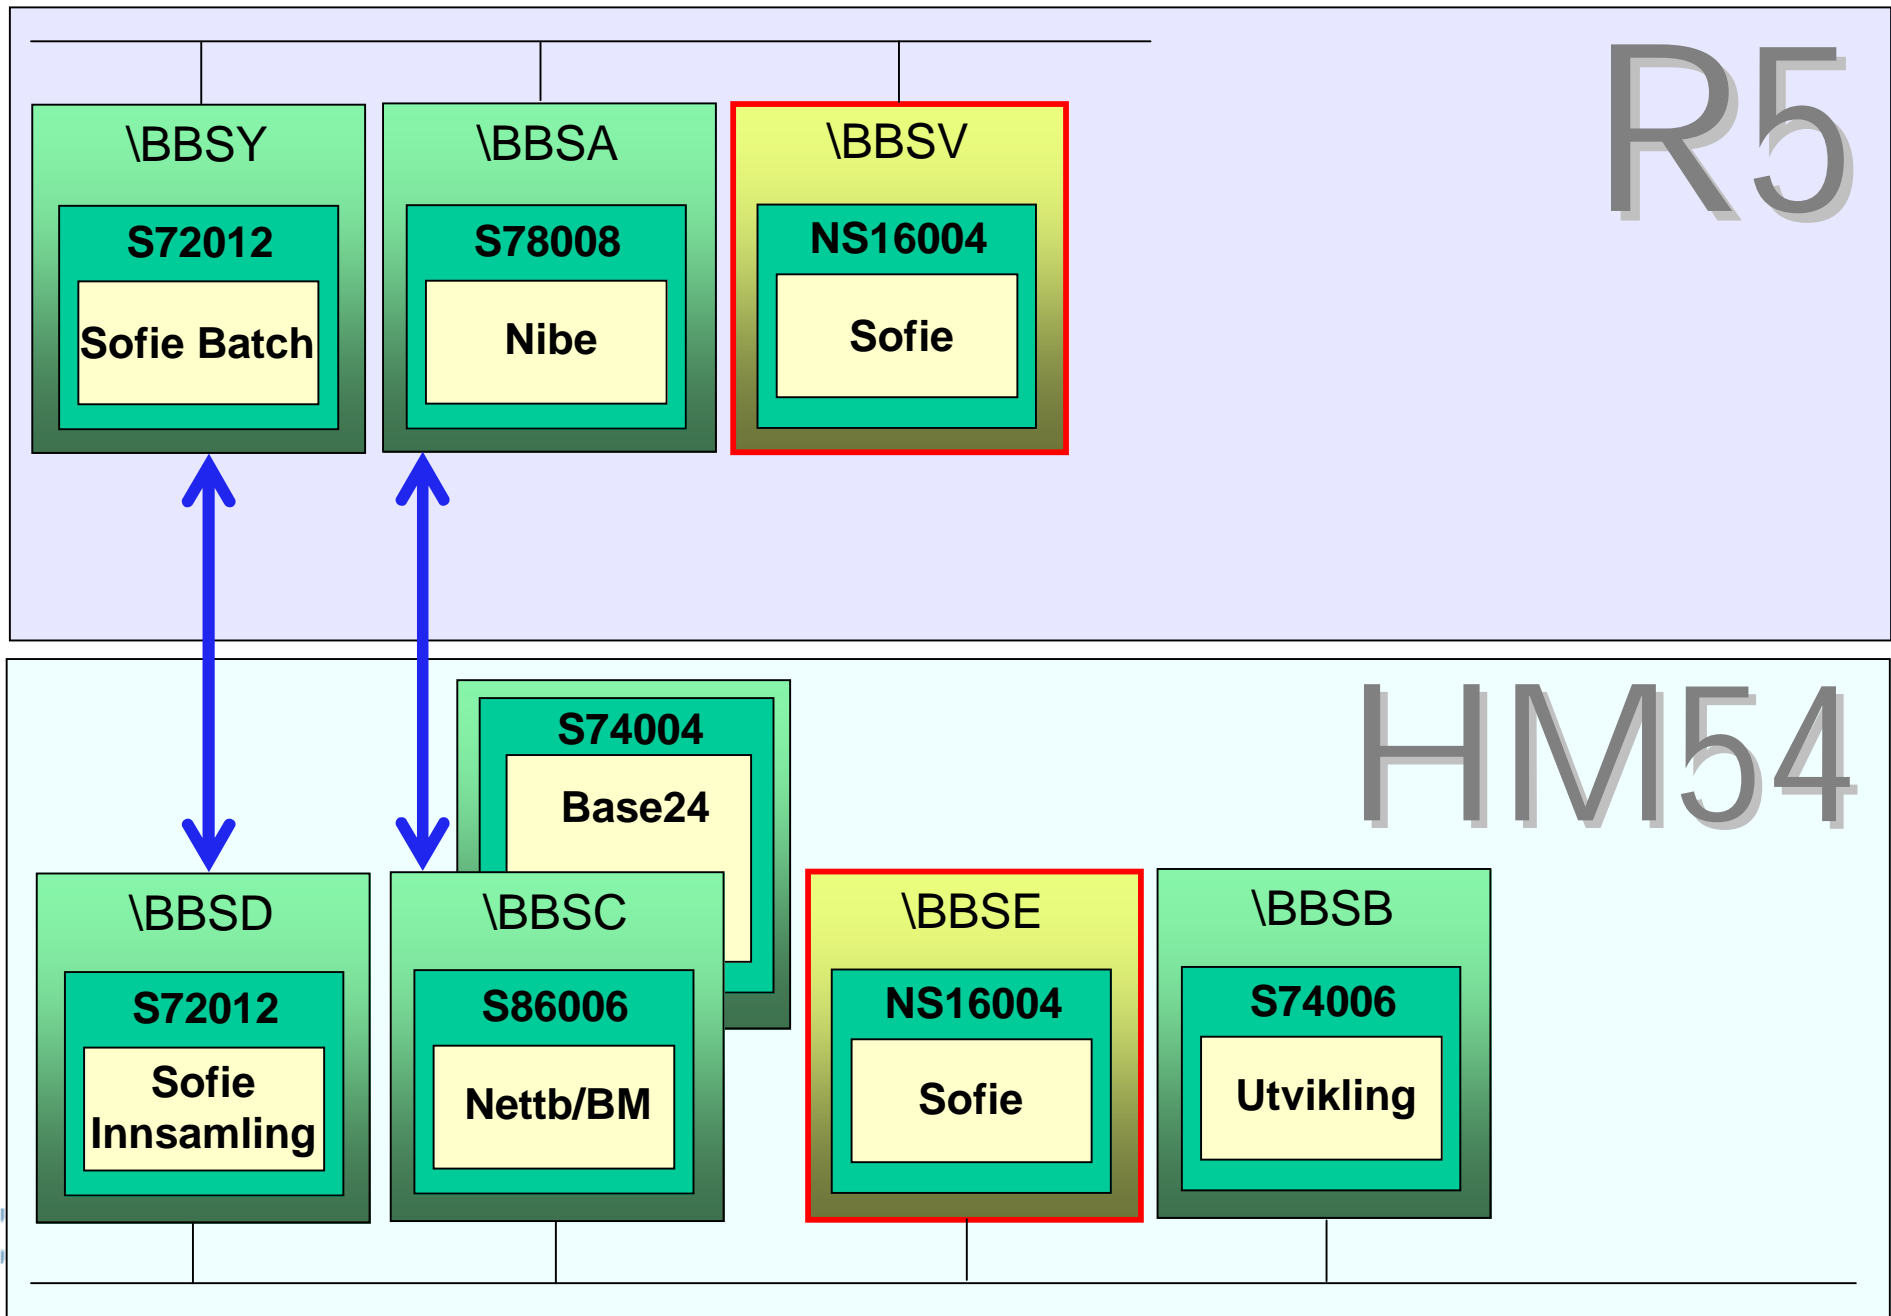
\BBSY

S72012

Sofie Batch

\BBSA

S78008

Nibe

\BBSV

NS16004

Sofie

R5

HM54

S74004

Base24

\BBSD

S72012

Sofie Innsamling

\BBSC

S86006

Nettb/BM

\BBSE

NS16004

Sofie

\BBSB

S74006

Utvikling